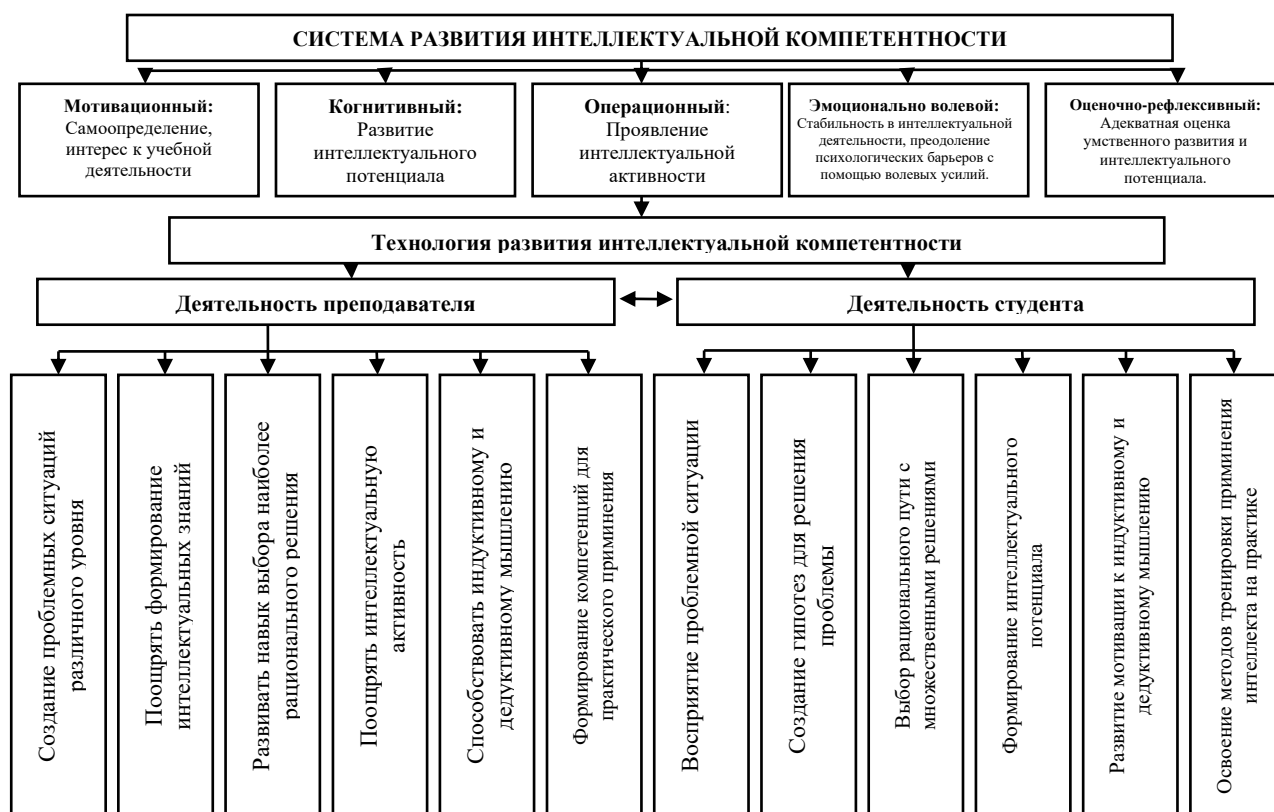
СИСТЕМА РАЗВИТИЯ ИНТЕЛЛЕКТУАЛЬНОЙ КОМПЕТЕНТНОСТИ

**Мотивационный:** Самоопределение, интерес к учебной деятельности

**Когнитивный:** Развитие интеллектуального потенциала

**Операционный**: Проявление интеллектуальной активности

**Эмоционально волевой:** Стабильность в интеллектуальной деятельности, преодоление психологических барьеров с помощью волевых усилий.

**Оценочно-рефлексивный:** Адекватная оценка умственного развития и интеллектуального потенциала.

Технология развития интеллектуальной компетентности

Деятельность преподавателя

Деятельность студента

Создание проблемных ситуаций различного уровня

Поощрять формирование интеллектуальных знаний

Развивать навык выбора наиболее рационального решения

Поощрять интеллектуальную активность

Способствовать индуктивному и дедуктивному мышлению

Формирование компетенций для практического применения

Восприятие проблемной ситуации

Создание гипотез для решения проблемы

Выбор рационального пути с множественными решениями

Формирование интеллектуального потенциала

Развитие мотивации к индуктивному и дедуктивному мышлению

Освоение методов тренировки применения интеллекта на практике